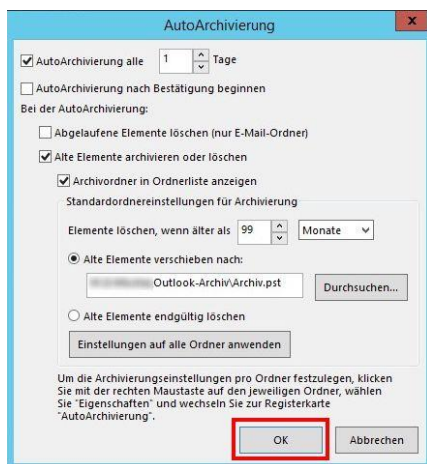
AutoArchivierung

AutoArchivierung alle 1 Tage

AutoArchivierung nach Bestätigung beginnen

Bei der AutoArchivierung:

Abgelaufene Elemente löschen (nur E-Mail-Ordner)

Alte Elemente archivieren oder löschen

Archivordner in Ordnerliste anzeigen

Standardordnereinstellungen für Archivierung

Elemente löschen, wenn älter als 99 Monate

Alte Elemente verschieben nach:

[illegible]Outlook-Archiv\Archiv.pst

Durchsuchen...

Alte Elemente endgültig löschen

Einstellungen auf alle Ordner anwenden

Um die Archivierungseinstellungen pro Ordner festzulegen, klicken Sie mit der rechten Maustaste auf den jeweiligen Ordner, wählen Sie "Eigenschaften" und wechseln Sie zur Registerkarte "AutoArchivierung".

OK

Abbrechen